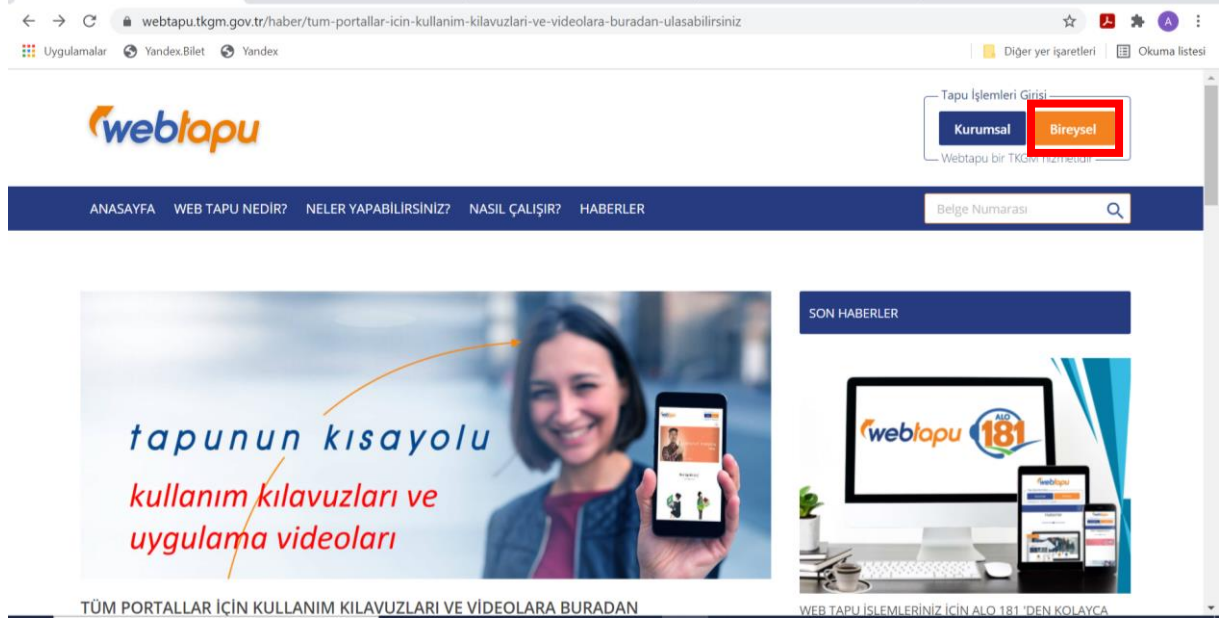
webtapu.tkgm.gov.tr/haber/tum-portallar-icin-kullanim-kilavuzlari-ve-videolara-buradan-ulasabilirsiniz

Uygulamalar Yandex.Bilet Yandex

Diğer yer işaretleri Okuma listesi

webtapu

Tapu İşlemleri Girişi
Kurumsal Bireysel
Webtapu bir TKGM hizmetidir

ANASAYFA WEB TAPU NEDİR? NELER YAPABİLİRSİNİZ? NASIL ÇALIŞIR? HABERLER

Belge Numarası

tapunun kısayolu
kullanım kılavuzları ve uygulama videoları

TÜM PORTALLAR İÇİN KULLANIM KILAVUZLARI VE VİDEOLARA BURADAN

SON HABERLER

webtapu ALO 181

WEB TAPU İŞLEMLERİNİZ İÇİN ALO 181 'DEN KOLAYCA